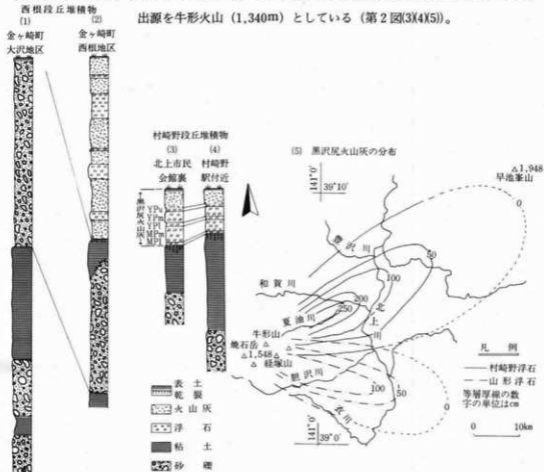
出源を牛形火山（1,340m）としている（第2図(3)(4)(5)）。

西根段丘堆積物
(1)
金ヶ崎町
大沢地区

(2)
金ヶ崎町
西根地区

村崎野段丘堆積物
(3)
北上市民
会館裏

(4)
村崎野
駅付近

黒
沢
尻
火
山
灰

YPu
YPm
YPl
MPm
MPl

(5) 黒沢尻火山灰の分布

141°0'
39°10'

△1,948
早池峯山

0

50

100

200

250

和賀川
夏油川
北上川
豊沢川
胆沢川
衣川

牛形山
焼石岳
△1,548
経塚山

100

50

141°0'
39°0'

表土
乾裂
火山灰
浮石
粘土
砂礫

凡例
— 村崎野浮石
--- 山形浮石
等層厚線の数字の単位はcm

0　10km